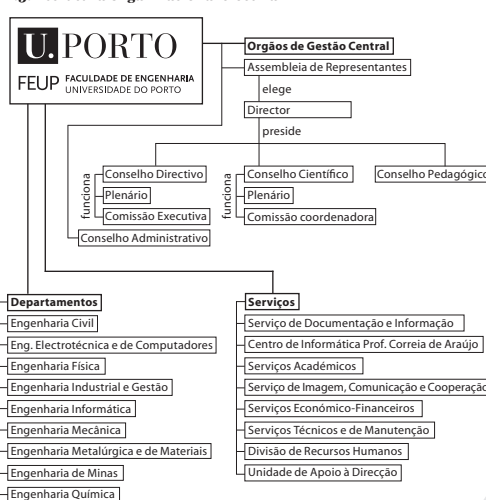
U. PORTO
FEUP FACULDADE DE ENGENHARIA UNIVERSIDADE DO PORTO

Orgãos de Gestão Central
Assembleia de Representantes
elege
Director
preside

funciona
Conselho Directivo
Plenário
Comissão Executiva

funciona
Conselho Científico
Plenário
Comissão coordenadora

Conselho Pedagógico

Conselho Administrativo

Departamentos
Engenharia Civil
Eng. Electrotécnica e de Computadores
Engenharia Física
Engenharia Industrial e Gestão
Engenharia Informática
Engenharia Mecânica
Engenharia Metalúrgica e de Materiais
Engenharia de Minas
Engenharia Química

Serviços
Serviço de Documentação e Informação
Centro de Informática Prof. Correia de Araújo
Serviços Académicos
Serviço de Imagem, Comunicação e Cooperação
Serviços Económico-Financeiros
Serviços Técnicos e de Manutenção
Divisão de Recursos Humanos
Unidade de Apoio à Direcção